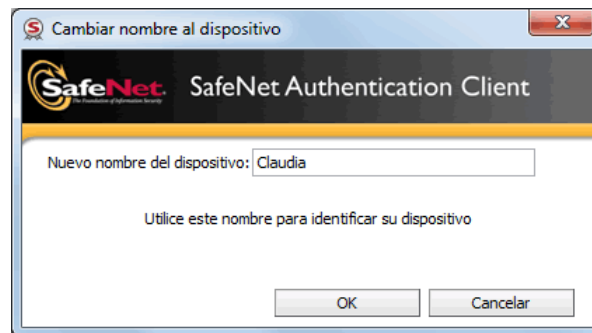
Cambiar nombre al dispositivo

SafeNet
The Foundation of Information Security

SafeNet Authentication Client

Nuevo nombre del dispositivo: Claudia

Utilice este nombre para identificar su dispositivo

OK

Cancelar